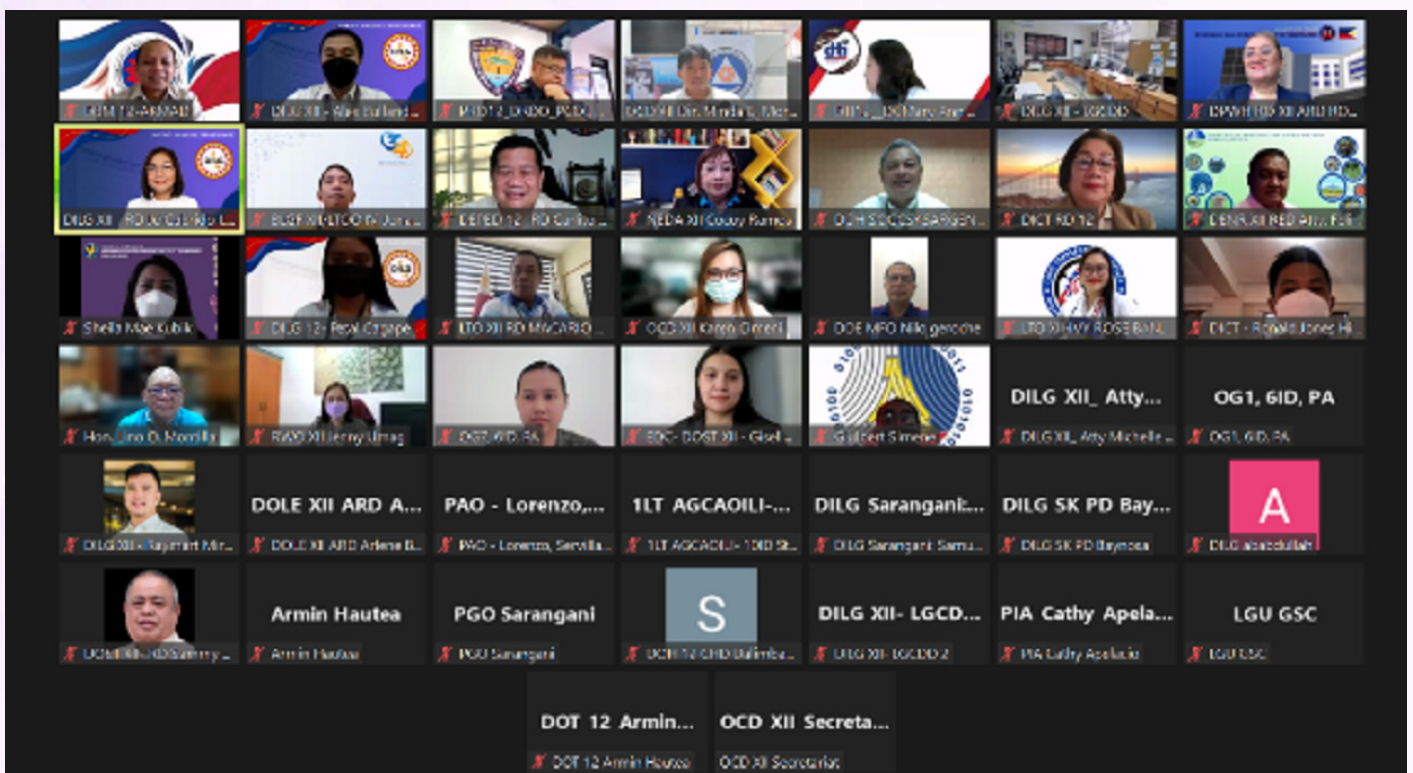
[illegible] 12-ARMAD
DILG XII - Allan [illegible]
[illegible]
OCD XII Dir. Mindaro, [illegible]
DTI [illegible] Mary Ann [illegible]
DILG XII - LGCDD
DPWH RD XII ARD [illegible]

DILG XII RD Josephine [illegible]
BLGF XII - LTOO IV Jun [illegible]
DEPED 12 - RD Carlito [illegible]
NEDA XII Cocoy Ramos
DOH SOCCSKSARGEN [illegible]
DICT RD 12
DENR XII RED Atty. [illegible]

Sheila Mae Kubik
DILG 12- Regal Cagape
LTO XII RD MACARIO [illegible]
OCD XII Karen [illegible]
DOE MFO Nilo gerochi
LTO XII HW ROSE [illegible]
DICT - Ronald Jones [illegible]

Hon. Lino O. Montilla
RWS XII Jenny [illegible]
OG7, 6ID, PA
SDC - DOST XII - Gisel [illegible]
Gilbert Simene
DILG XII_ Atty...
DILG XII_ Atty Michelle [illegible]
OG1, 6ID, PA
OG1, 6ID, PA

DILG XII - Raymart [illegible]
DOLE XII ARD A...
DOLE XII ARD Arlene B...
PAO - Lorenzo,...
PAO - Lorenzo, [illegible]
1LT AGCAOILI-...
1LT AGCAOILI - 10ID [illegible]
DILG Sarangani:...
DILG Sarangani Samu...
DILG SK PD Bay...
DILG SK PD Baynosa
A
DILG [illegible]

DOH XII ARD Sammy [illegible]
Armin Hautea
Armin Hautea
PGO Sarangani
PGO Sarangani
S
DOH 12 CHD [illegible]
DILG XII- LGCD...
DILG XII- LGCDD 2
PIA Cathy Apela...
PIA Cathy Apelacio
LGU GSC
LGU GSC

DOT 12 Armin...
DOT 12 Armin Hautea
OCD XII Secreta...
OCD XII Secretariat